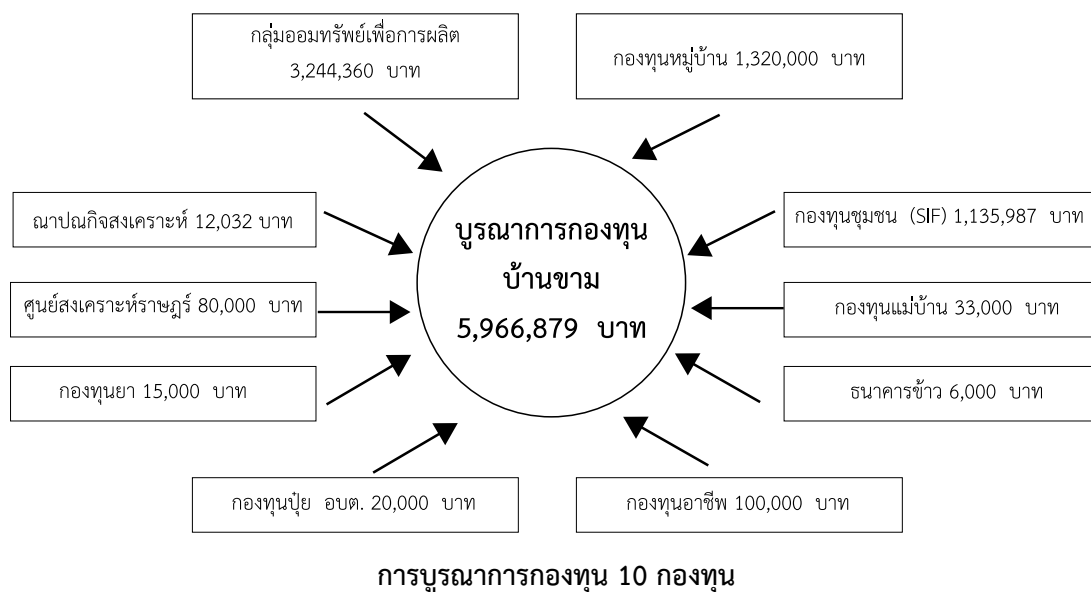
กลุ่มออมทรัพย์เพื่อการผลิต 3,244,360 บาท

กองทุนหมู่บ้าน 1,320,000 บาท

ฌาปณกิจสงเคราะห์ 12,032 บาท

บูรณาการกองทุน บ้านขาม 5,966,879 บาท

กองทุนชุมชน (SIF) 1,135,987 บาท

ศูนย์สงเคราะห์ราษฎร์ 80,000 บาท

กองทุนแม่บ้าน 33,000 บาท

กองทุนยา 15,000 บาท

ธนาคารข้าว 6,000 บาท

กองทุนปุ๋ย อบต. 20,000 บาท

กองทุนอาชีพ 100,000 บาท

การบูรณาการกองทุน 10 กองทุน